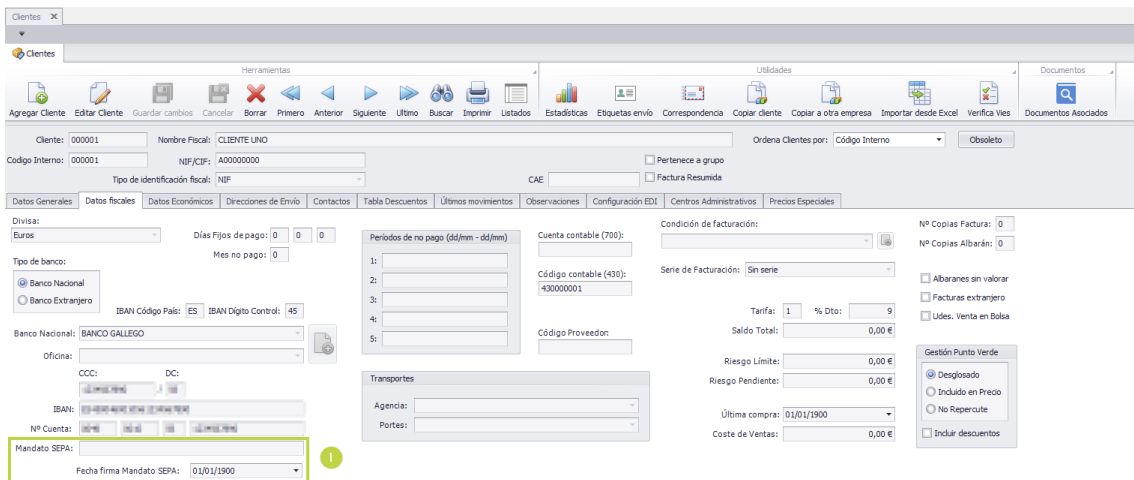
Clientes ✕

Clientes

Herramientas

Agregar Cliente Editar Cliente Guardar cambios Cancelar Borrar Primero Anterior Siguiente Ultimo Buscar Imprimir Listados

Utilidades

Estadísticas Etiquetas envío Correspondencia Copiar cliente Copiar a otra empresa Importar desde Excel Verifica Vies

Documentos

Documentos Asociados

Cliente: 000001 Nombre Fiscal: CLIENTE UNO Ordena Clientes por: Código Interno Obsoleto

Codigo Interno: 000001 NIF/CIF: A00000000 Pertenece a grupo

Tipo de identificación fiscal: NIF CAE Factura Resumida

Datos Generales | Datos fiscales | Datos Económicos | Direcciones de Envío | Contactos | Tabla Descuentos | Últimos movimientos | Observaciones | Configuración EDI | Centros Administrativos | Precios Especiales

Divisa:
Euros
Días Fijos de pago: 0 0 0
Mes no pago: 0

Tipo de banco:
Banco Nacional
Banco Extranjero

IBAN Código País: ES IBAN Dígito Control: 45

Banco Nacional: BANCO GALLEGO

Oficina:

CCC: DC:

IBAN:

Nº Cuenta:

Mandato SEPA:

Fecha firma Mandato SEPA: 01/01/1900

Períodos de no pago (dd/mm - dd/mm)
1:
2:
3:
4:
5:

Cuenta contable (700):

Código contable (430):
430000001

Código Proveedor:

Transportes
Agencia:
Portes:

Condición de facturación:

Serie de Facturación: Sin serie

Tarifa: 1 % Dto: 9
Saldo Total: 0,00 €

Riesgo Límite: 0,00 €
Riesgo Pendiente: 0,00 €

Última compra: 01/01/1900
Coste de Ventas: 0,00 €

Nº Copias Factura: 0
Nº Copias Albarán: 0

Albaranes sin valorar
Facturas extranjero
Udes. Venta en Bolsa

Gestión Punto Verde
Desglosado
Incluido en Precio
No Repercute
Incluir descuentos

1